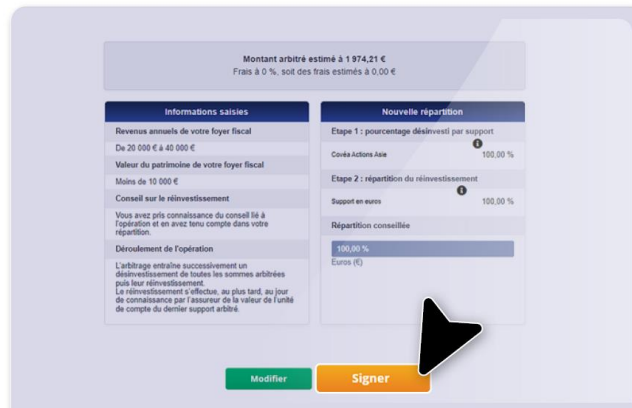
Montant arbitré estimé à 1 974,21 €
Frais à 0 %, soit des frais estimés à 0,00 €

Informations saisies

Revenus annuels de votre foyer fiscal

De 20 000 € à 40 000 €

Valeur du patrimoine de votre foyer fiscal

Moins de 10 000 €

Conseil sur le réinvestissement

Vous avez pris connaissance du conseil lié à l'opération et en avez tenu compte dans votre répartition.

Déroulement de l'opération

L'arbitrage entraîne successivement un désinvestissement de toutes les sommes arbitrées puis leur réinvestissement.
Le réinvestissement s'effectue, au plus tard, au jour de connaissance par l'assureur de la valeur de l'unité de compte du dernier support arbitré.

Nouvelle répartition

Etape 1 : pourcentage désinvesti par support

Covéa Actions Asie 100,00 %

Etape 2 : répartition du réinvestissement

Support en euros 100,00 %

Répartition conseillée

100,00 %

Euros (€)

Modifier

Signer